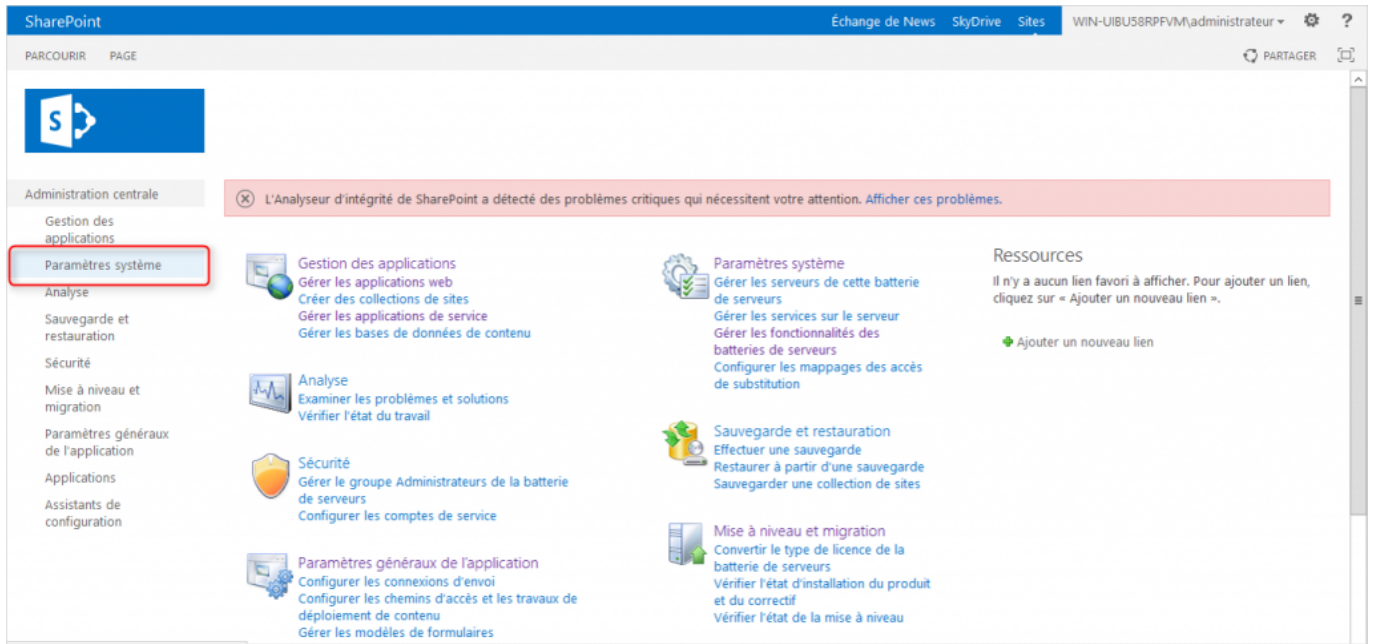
SharePoint

Échange de News SkyDrive Sites WIN-UIBU58RPFVM\administrateur ▾ ?

PARCOURIR PAGE

PARTAGER

Administration centrale
Gestion des applications
Paramètres système
Analyse
Sauvegarde et restauration
Sécurité
Mise à niveau et migration
Paramètres généraux de l'application
Applications
Assistants de configuration

L'Analyseur d'intégrité de SharePoint a détecté des problèmes critiques qui nécessitent votre attention. Afficher ces problèmes.

Gestion des applications
Gérer les applications web
Créer des collections de sites
Gérer les applications de service
Gérer les bases de données de contenu

Analyse
Examiner les problèmes et solutions
Vérifier l'état du travail

Sécurité
Gérer le groupe Administrateurs de la batterie de serveurs
Configurer les comptes de service

Paramètres généraux de l'application
Configurer les connexions d'envoi
Configurer les chemins d'accès et les travaux de déploiement de contenu
Gérer les modèles de formulaires

Paramètres système
Gérer les serveurs de cette batterie de serveurs
Gérer les services sur le serveur
Gérer les fonctionnalités des batteries de serveurs
Configurer les mappages des accès de substitution

Sauvegarde et restauration
Effectuer une sauvegarde
Restaurer à partir d'une sauvegarde
Sauvegarder une collection de sites

Mise à niveau et migration
Convertir le type de licence de la batterie de serveurs
Vérifier l'état d'installation du produit et du correctif
Vérifier l'état de la mise à niveau

Ressources
Il n'y a aucun lien favori à afficher. Pour ajouter un lien, cliquez sur « Ajouter un nouveau lien ».

Ajouter un nouveau lien